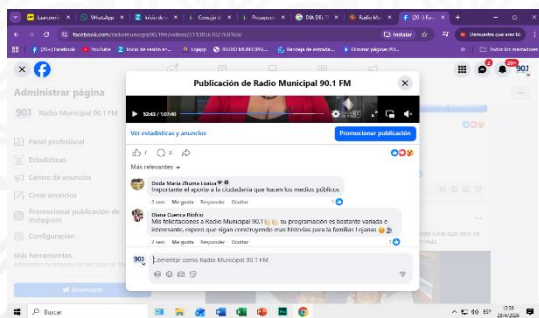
Lanzamie ×
WhatsApp ×
Inicio de s ×
Consejo d ×
Presupuest ×
DIA DEL T ×
Radio Mu ×
Radio Mu ×
facebook.com/radiomunicipal901fm/videos/1133634023078/
Instalar
Reanudar sincronización
(34) Facebook
YouTube
Inicio de sesión en...
Logopp
RADIO MUNICIPAL...
Bandeja de entrada...
Eliminar páginas FU...
Todos los marcadores
Administrar página
901 Radio Municipal 90.1 FM
Panel profesional
Estadísticas
Centro de anuncios
Crear anuncios
Promocionar publicación de Instagram
Configuración
Más herramientas
Administra tu negocio en los tipos de Meta
Anunciarse
Publicación de Radio Municipal 90.1 FM
52:43 / 1:07:40
Ver estadísticas y anuncios
Promocionar publicación
7
Más relevantes
Doña María Zhunio Loaiza
Importante el aporte a la ciudadanía que hacen los medios públicos
2 sem Me gusta Responder Ocultar 1
Diana Cuenca Bedrón
Mis felicitaciones a Radio Municipal 90.1 su programación es bastante variada e interesante, espero que sigan construyendo más historias para la familias lojanas
2 sem Me gusta Responder Ocultar 1
901 Comentar como Radio Municipal 90.1 FM
Buscar
15:59
29/4/2024